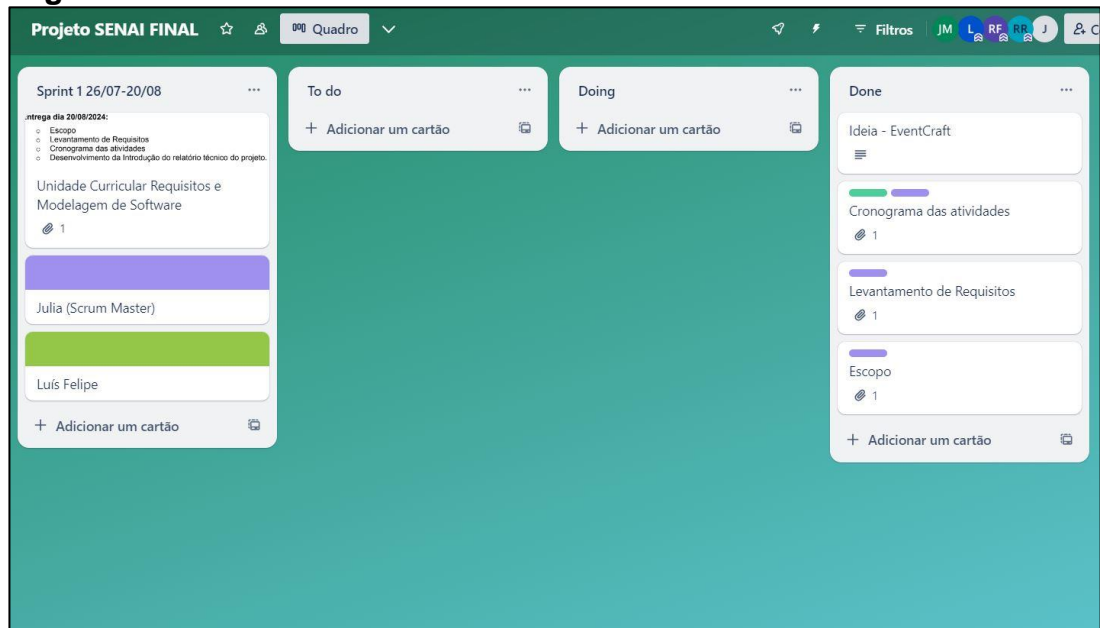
Projeto SENAI FINAL Quadro Filtros JM L RF RR J

Sprint 1 26/07-20/08 ...

ntrega dia 20/08/2024:
Escopo
Levantamento de Requisitos
Cronograma das atividades
Desenvolvimento da Introdução do relatório técnico do projeto.

Unidade Curricular Requisitos e Modelagem de Software
1

Julia (Scrum Master)

Luís Felipe

+ Adicionar um cartão

To do ...

+ Adicionar um cartão

Doing ...

+ Adicionar um cartão

Done ...

Ideia - EventCraft

Cronograma das atividades
1

Levantamento de Requisitos
1

Escopo
1

+ Adicionar um cartão